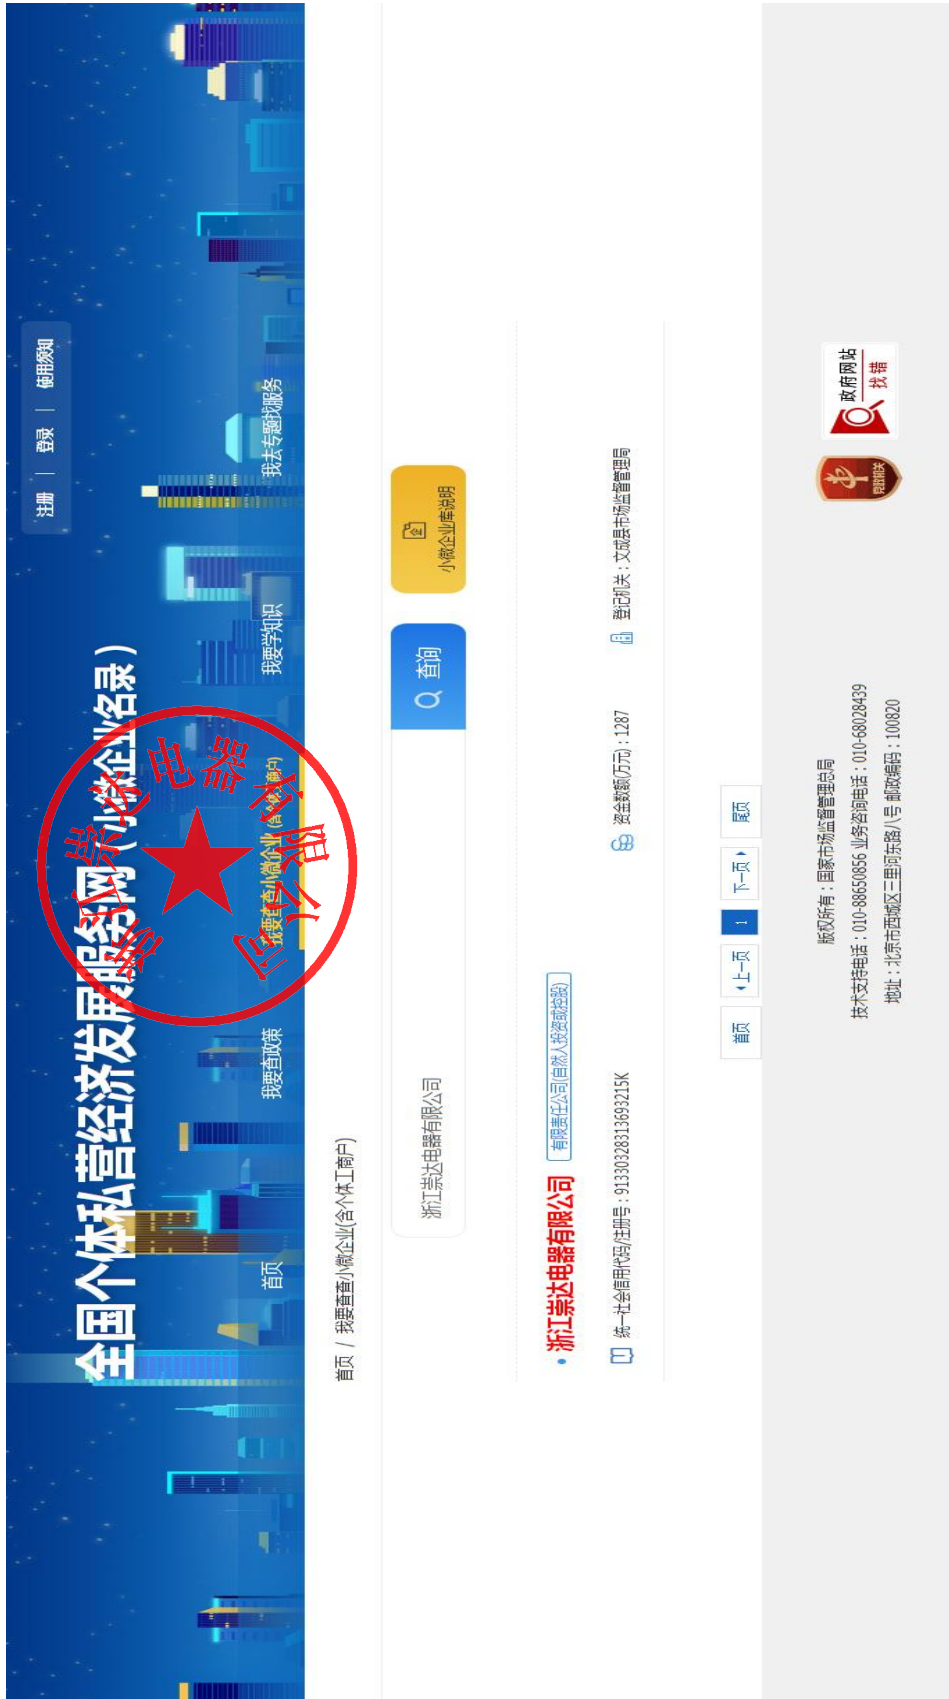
全国个体私营经济发展服务网（小微企业名录）

注册 | 登录 | 使用须知

首页　我要查政策　我要查小微企业(含个体工商户)　我要学知识　我去专题找服务

首页 / 我要查看小微企业(含个体工商户)

浙江崇达电器有限公司

查询

小微企业库说明

浙江崇达电器有限公司　有限责任公司(自然人投资或控股)

统一社会信用代码/注册号：91330328313693215K　资金数额(万元)：1287　登记机关：文成县市场监督管理局

首页　上一页　1　下一页　尾页

版权所有：国家市场监督管理总局
技术支持电话：010-88650856 业务咨询电话：010-68028439
地址：北京市西城区三里河东路八号 邮政编码：100820

党政机关

政府网站 找错

浙江崇达电器有限公司